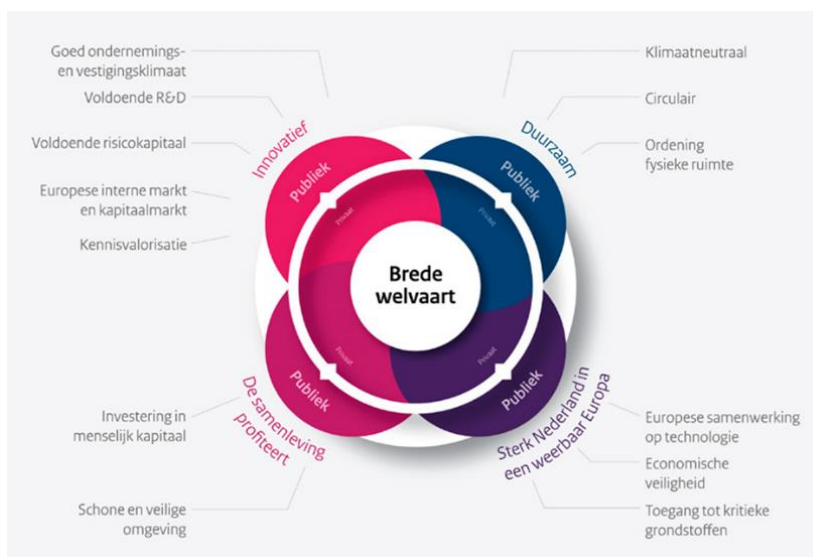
Goed ondernemings- en vestigingsklimaat

Voldoende R&D

Voldoende risicokapitaal

Europese interne markt en kapitaalmarkt

Kennisvalorisatie

Innovatief

Publiek

Privaat

Duurzaam

Publiek

Privaat

Klimaatneutraal

Circulair

Ordening fysieke ruimte

Brede welvaart

Publiek

Privaat

De samenleving profiteert

Publiek

Privaat

Sterk Nederland in een weerbaar Europa

Investering in menselijk kapitaal

Schone en veilige omgeving

Europese samenwerking op technologie

Economische veiligheid

Toegang tot kritieke grondstoffen